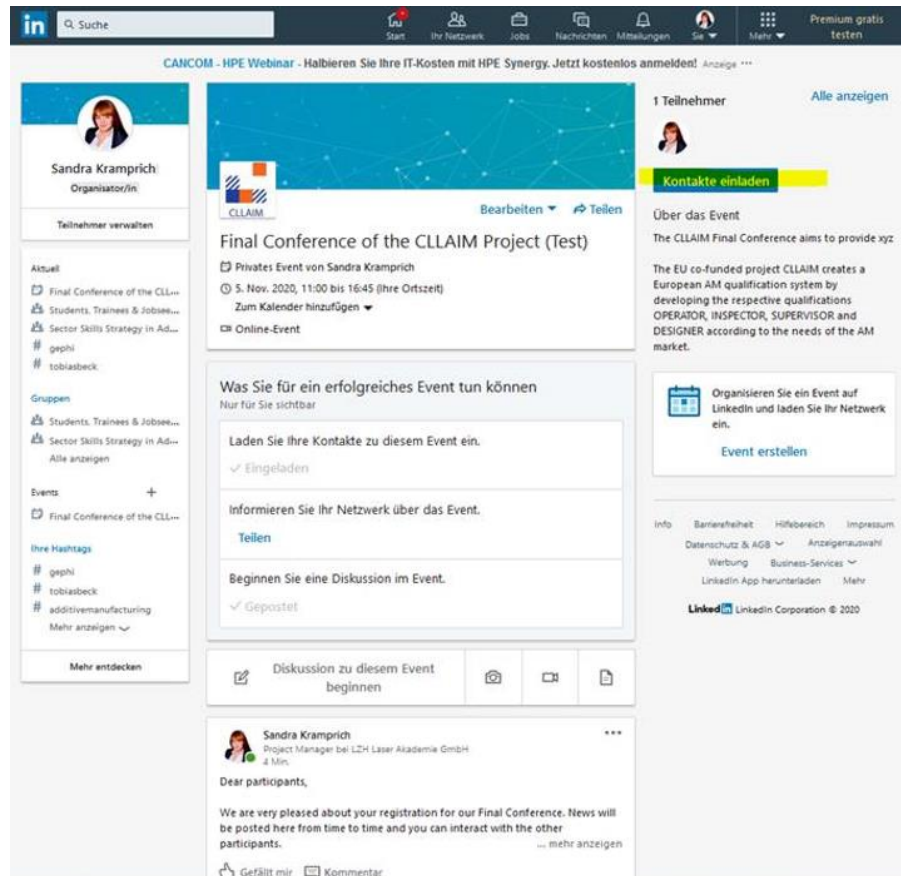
in Suche

Start Ihr Netzwerk Jobs Nachrichten Mitteilungen Sie Mehr Premium gratis testen

CANCOM - HPE Webinar - Halbieren Sie Ihre IT-Kosten mit HPE Synergy. Jetzt kostenlos anmelden! Anzeige ···

Sandra Kramprich
Organisator/in

Teilnehmer verwalten

Aktuell
Final Conference of the CLL...
Students, Trainees & Jobsee...
Sector Skills Strategy in Ad...
# gephi
# tobiasbeck

Gruppen
Students, Trainees & Jobsee...
Sector Skills Strategy in Ad...
Alle anzeigen

Events +
Final Conference of the CLL...

Ihre Hashtags
# gephi
# tobiasbeck
# additivemanufacturing
Mehr anzeigen

Mehr entdecken

CLLAIM

Bearbeiten Teilen

Final Conference of the CLLAIM Project (Test)
Privates Event von Sandra Kramprich
5. Nov. 2020, 11:00 bis 16:45 (Ihre Ortszeit)
Zum Kalender hinzufügen
Online-Event

Was Sie für ein erfolgreiches Event tun können
Nur für Sie sichtbar

Laden Sie Ihre Kontakte zu diesem Event ein.
✓ Eingeladen

Informieren Sie Ihr Netzwerk über das Event.
Teilen

Beginnen Sie eine Diskussion im Event.
✓ Gepostet

Diskussion zu diesem Event beginnen

Sandra Kramprich
Project Manager bei LZH Laser Akademie GmbH
4 Min.
···
Dear participants,

We are very pleased about your registration for our Final Conference. News will be posted here from time to time and you can interact with the other participants. ... mehr anzeigen

Gefällt mir Kommentar

1 Teilnehmer
Alle anzeigen

Kontakte einladen

Über das Event
The CLLAIM Final Conference aims to provide xyz

The EU co-funded project CLLAIM creates a European AM qualification system by developing the respective qualifications OPERATOR, INSPECTOR, SUPERVISOR and DESIGNER according to the needs of the AM market.

Organisieren Sie ein Event auf LinkedIn und laden Sie Ihr Netzwerk ein.
Event erstellen

Info Barrierefreiheit Hilfebereich Impressum
Datenschutz & AGB Anzeigenauswahl
Werbung Business-Services
LinkedIn App herunterladen Mehr
LinkedIn LinkedIn Corporation © 2020